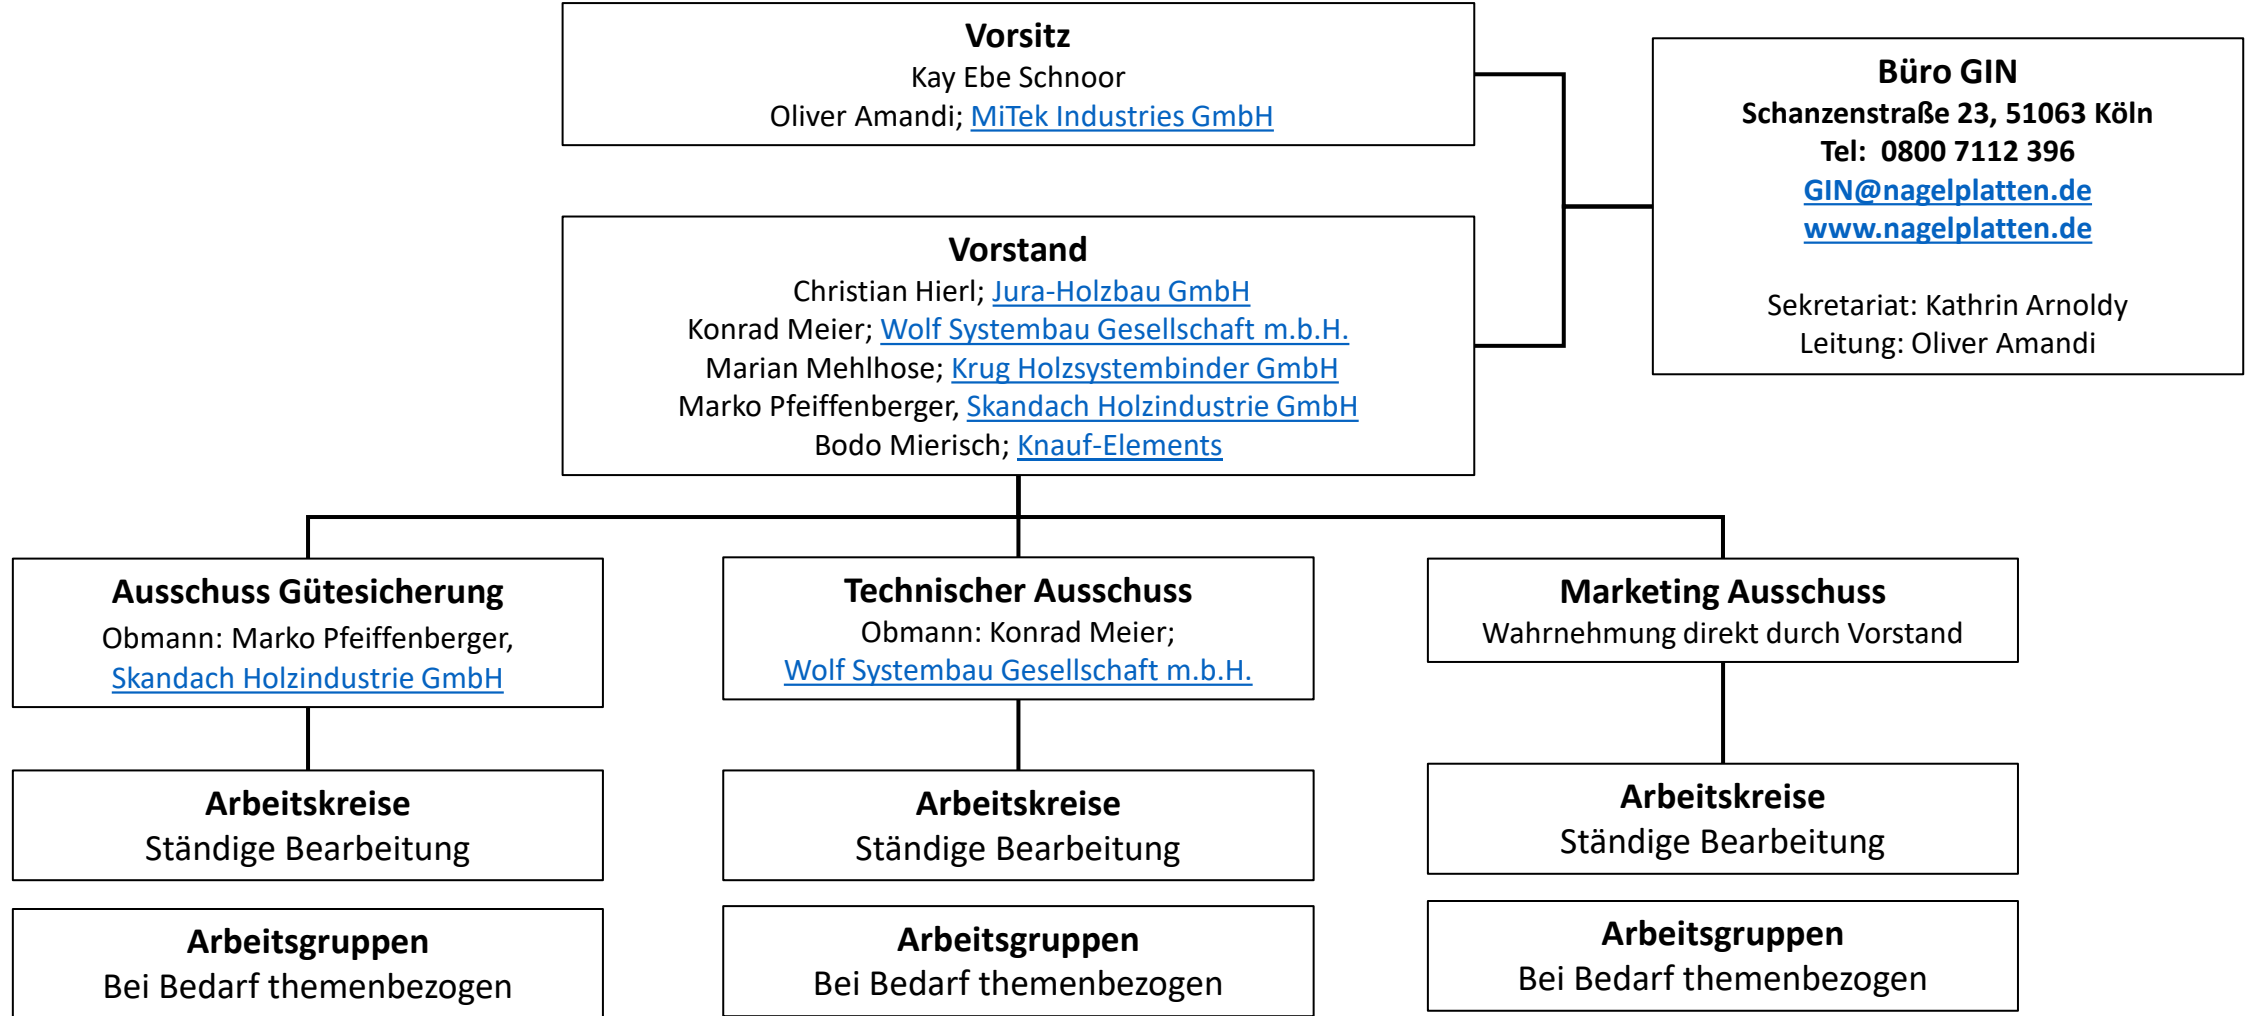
Vorsitz
Kay Ebe Schnoor
Oliver Amandi; MiTek Industries GmbH

Büro GIN
Schanzenstraße 23, 51063 Köln
Tel: 0800 7112 396
GIN@nagelplatten.de
www.nagelplatten.de

Sekretariat: Kathrin Arnoldy
Leitung: Oliver Amandi

Vorstand
Christian Hierl; Jura-Holzbau GmbH
Konrad Meier; Wolf Systembau Gesellschaft m.b.H.
Marian Mehlhose; Krug Holzsystembinder GmbH
Marko Pfeiffenberger, Skandach Holzindustrie GmbH
Bodo Mierisch; Knauf-Elements

Ausschuss Gütesicherung
Obmann: Marko Pfeiffenberger, Skandach Holzindustrie GmbH

Technischer Ausschuss
Obmann: Konrad Meier; Wolf Systembau Gesellschaft m.b.H.

Marketing Ausschuss
Wahrnehmung direkt durch Vorstand

Arbeitskreise
Ständige Bearbeitung

Arbeitskreise
Ständige Bearbeitung

Arbeitskreise
Ständige Bearbeitung

Arbeitsgruppen
Bei Bedarf themenbezogen

Arbeitsgruppen
Bei Bedarf themenbezogen

Arbeitsgruppen
Bei Bedarf themenbezogen